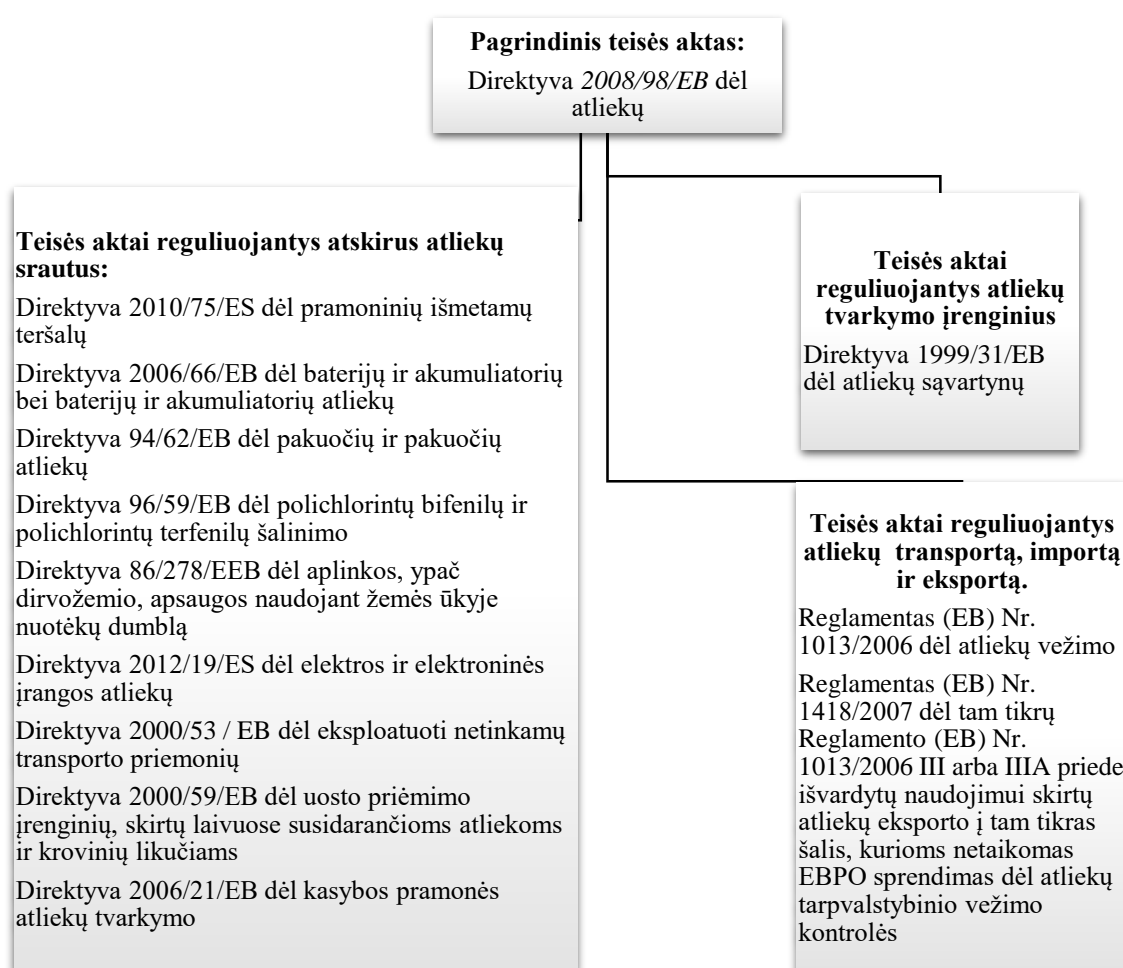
**Pagrindinis teisės aktas:**
Direktyva *2008/98/EB* dėl atliekų

**Teisės aktai reguliuojantys atskirus atliekų srautus:**

Direktyva 2010/75/ES dėl pramoninių išmetamų teršalų

Direktyva 2006/66/EB dėl baterijų ir akumuliatorių bei baterijų ir akumuliatorių atliekų

Direktyva 94/62/EB dėl pakuočių ir pakuočių atliekų

Direktyva 96/59/EB dėl polichlorintų bifenilų ir polichlorintų terfenilų šalinimo

Direktyva 86/278/EEB dėl aplinkos, ypač dirvožemio, apsaugos naudojant žemės ūkyje nuotėkų dumblą

Direktyva 2012/19/ES dėl elektros ir elektroninės įrangos atliekų

Direktyva 2000/53 / EB dėl eksploatuoti netinkamų transporto priemonių

Direktyva 2000/59/EB dėl uosto priėmimo įrenginių, skirtų laivuose susidarančioms atliekoms ir krovinių likučiams

Direktyva 2006/21/EB dėl kasybos pramonės atliekų tvarkymo

**Teisės aktai reguliuojantys atliekų tvarkymo įrenginius**

Direktyva 1999/31/EB dėl atliekų sąvartynų

**Teisės aktai reguliuojantys atliekų transportą, importą ir eksportą.**

Reglamentas (EB) Nr. 1013/2006 dėl atliekų vežimo

Reglamentas (EB) Nr. 1418/2007 dėl tam tikrų Reglamento (EB) Nr. 1013/2006 III arba IIIA priede išvardytų naudojimui skirtų atliekų eksporto į tam tikras šalis, kurioms netaikomas EBPO sprendimas dėl atliekų tarpvalstybinio vežimo kontrolės